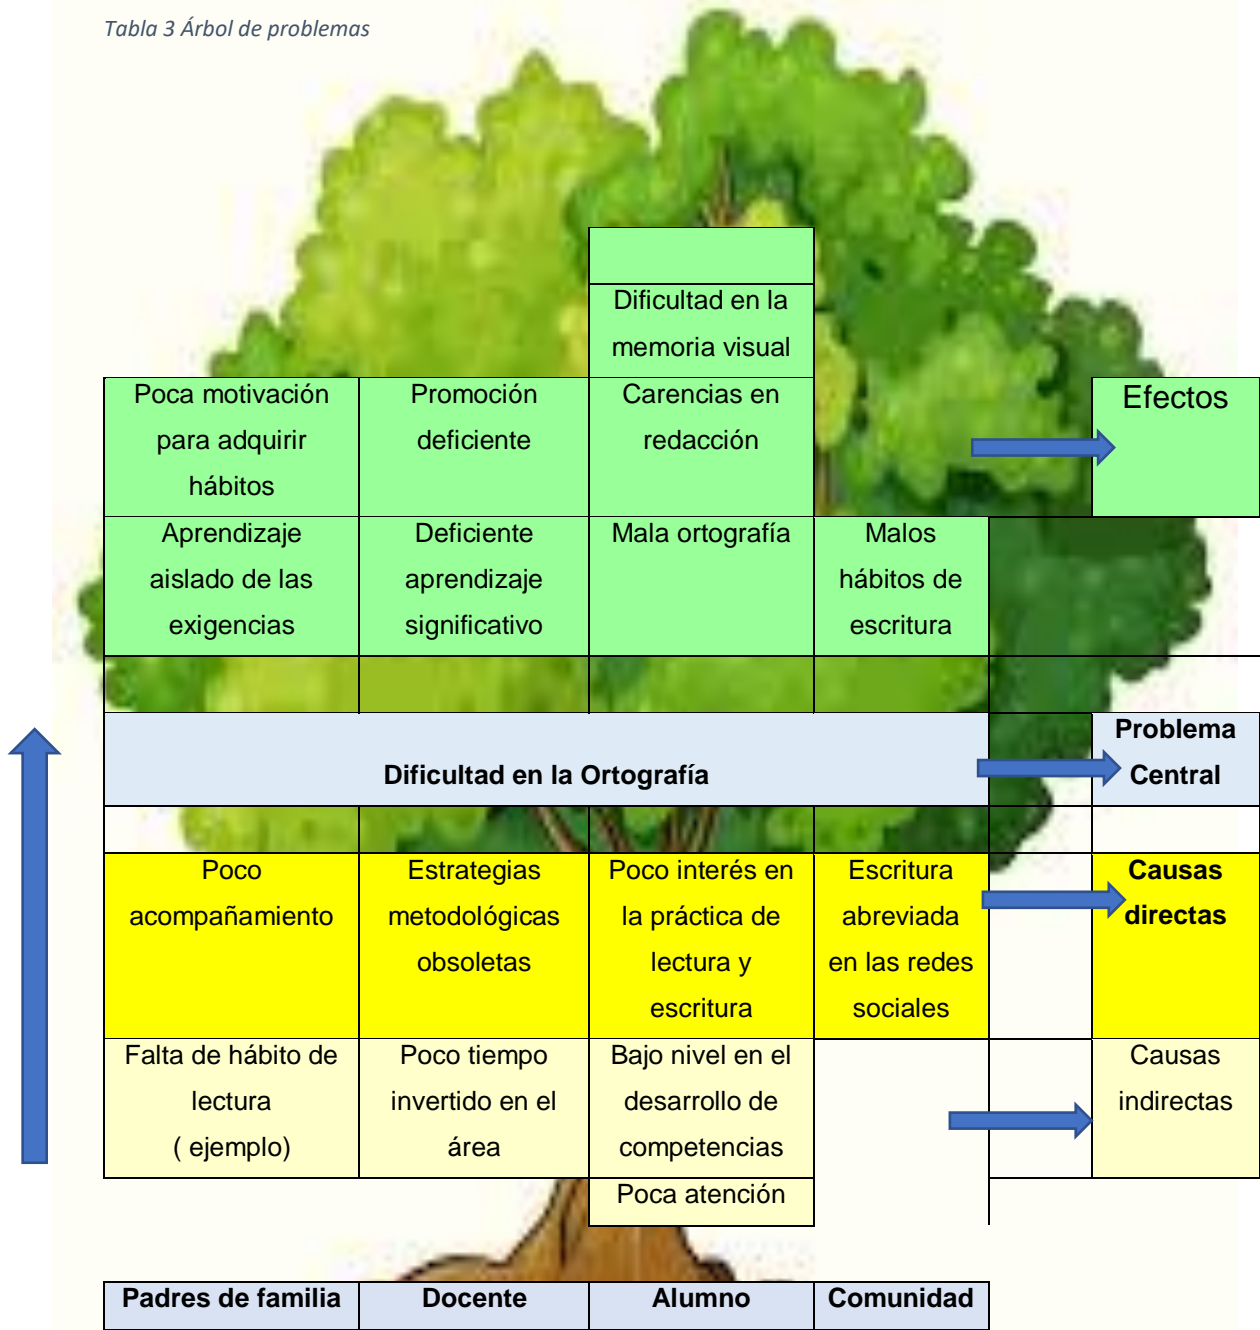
Tabla 3 Árbol de problemas

| | | Dificultad en la memoria visual | | |
|---|---|---|---|---|
| Poca motivación para adquirir hábitos | Promoción deficiente | Carencias en redacción | | Efectos |
| Aprendizaje aislado de las exigencias | Deficiente aprendizaje significativo | Mala ortografía | Malos hábitos de escritura | |
| Dificultad en la Ortografía | | | | Problema Central |
| Poco acompañamiento | Estrategias metodológicas obsoletas | Poco interés en la práctica de lectura y escritura | Escritura abreviada en las redes sociales | Causas directas |
| Falta de hábito de lectura ( ejemplo) | Poco tiempo invertido en el área | Bajo nivel en el desarrollo de competencias | | Causas indirectas |
| | | Poca atención | | |

| Padres de familia | Docente | Alumno | Comunidad |
|---|---|---|---|